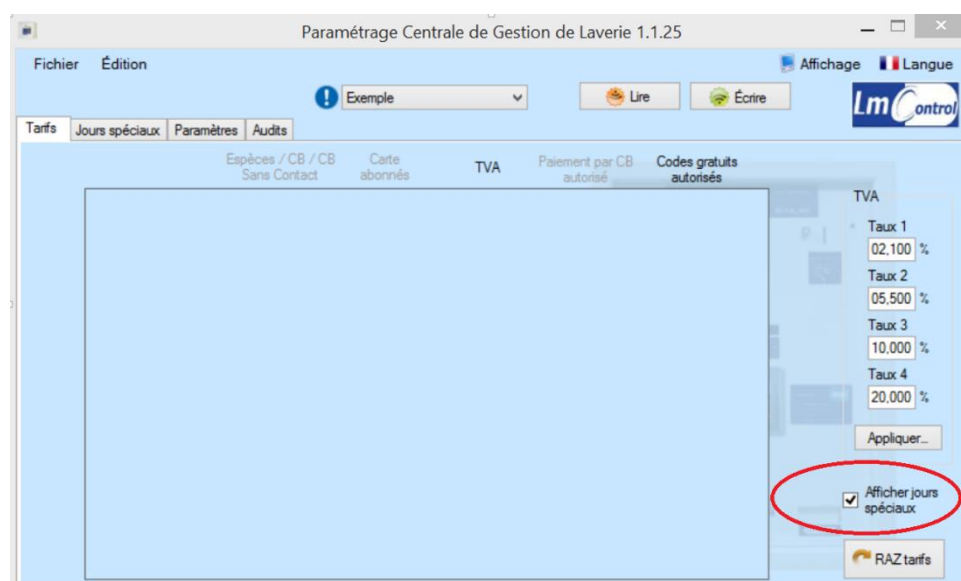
Paramétrage Centrale de Gestion de Laverie 1.1.25

Fichier Édition

Affichage Langue

Exemple

Lire

Écrire

Lm Control

Tarifs Jours spéciaux Paramètres Audits

Espèces / CB / CB Sans Contact

Carte abonnés

TVA

Paiement par CB autorisé

Codes gratuits autorisés

TVA

Taux 1
02,100 %

Taux 2
05,500 %

Taux 3
10,000 %

Taux 4
20,000 %

Appliquer...

Afficher jours spéciaux

RAZ tarifs